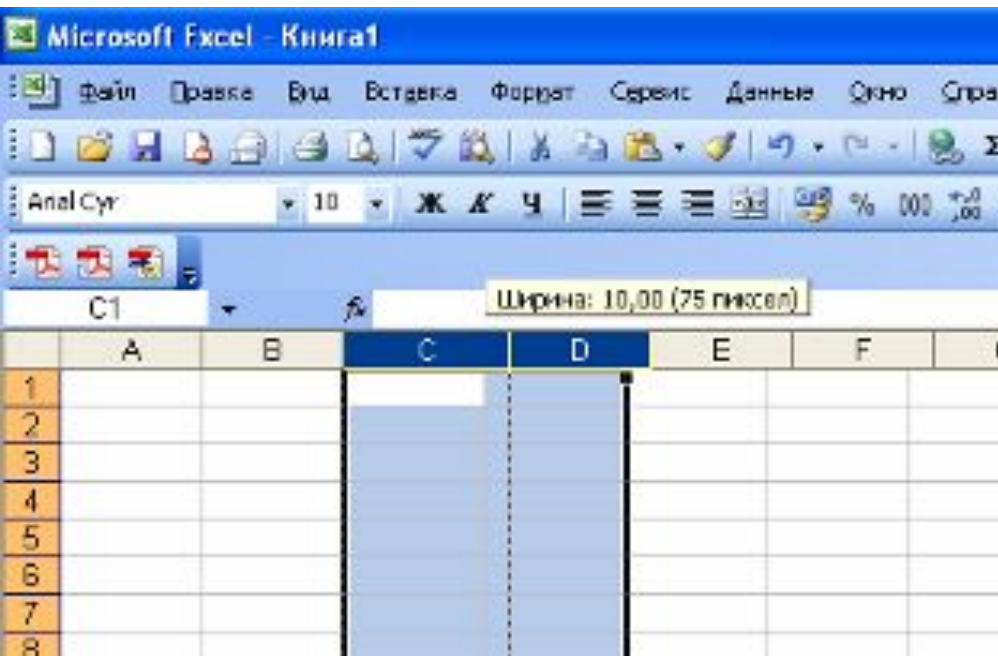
Microsoft Excel - Книга1

Файл Правка Вид Вставка Формат Сервис Данные Окно Спра

Arial Cyr 10 Ж К Ч % 000

C1 fx Ширина: 10,00 (75 пиксел)

| | A | B | C | D | E | F |
|---|---|---|---|---|---|---|
| 1 | | | | | | |
| 2 | | | | | | |
| 3 | | | | | | |
| 4 | | | | | | |
| 5 | | | | | | |
| 6 | | | | | | |
| 7 | | | | | | |
| 8 | | | | | | |